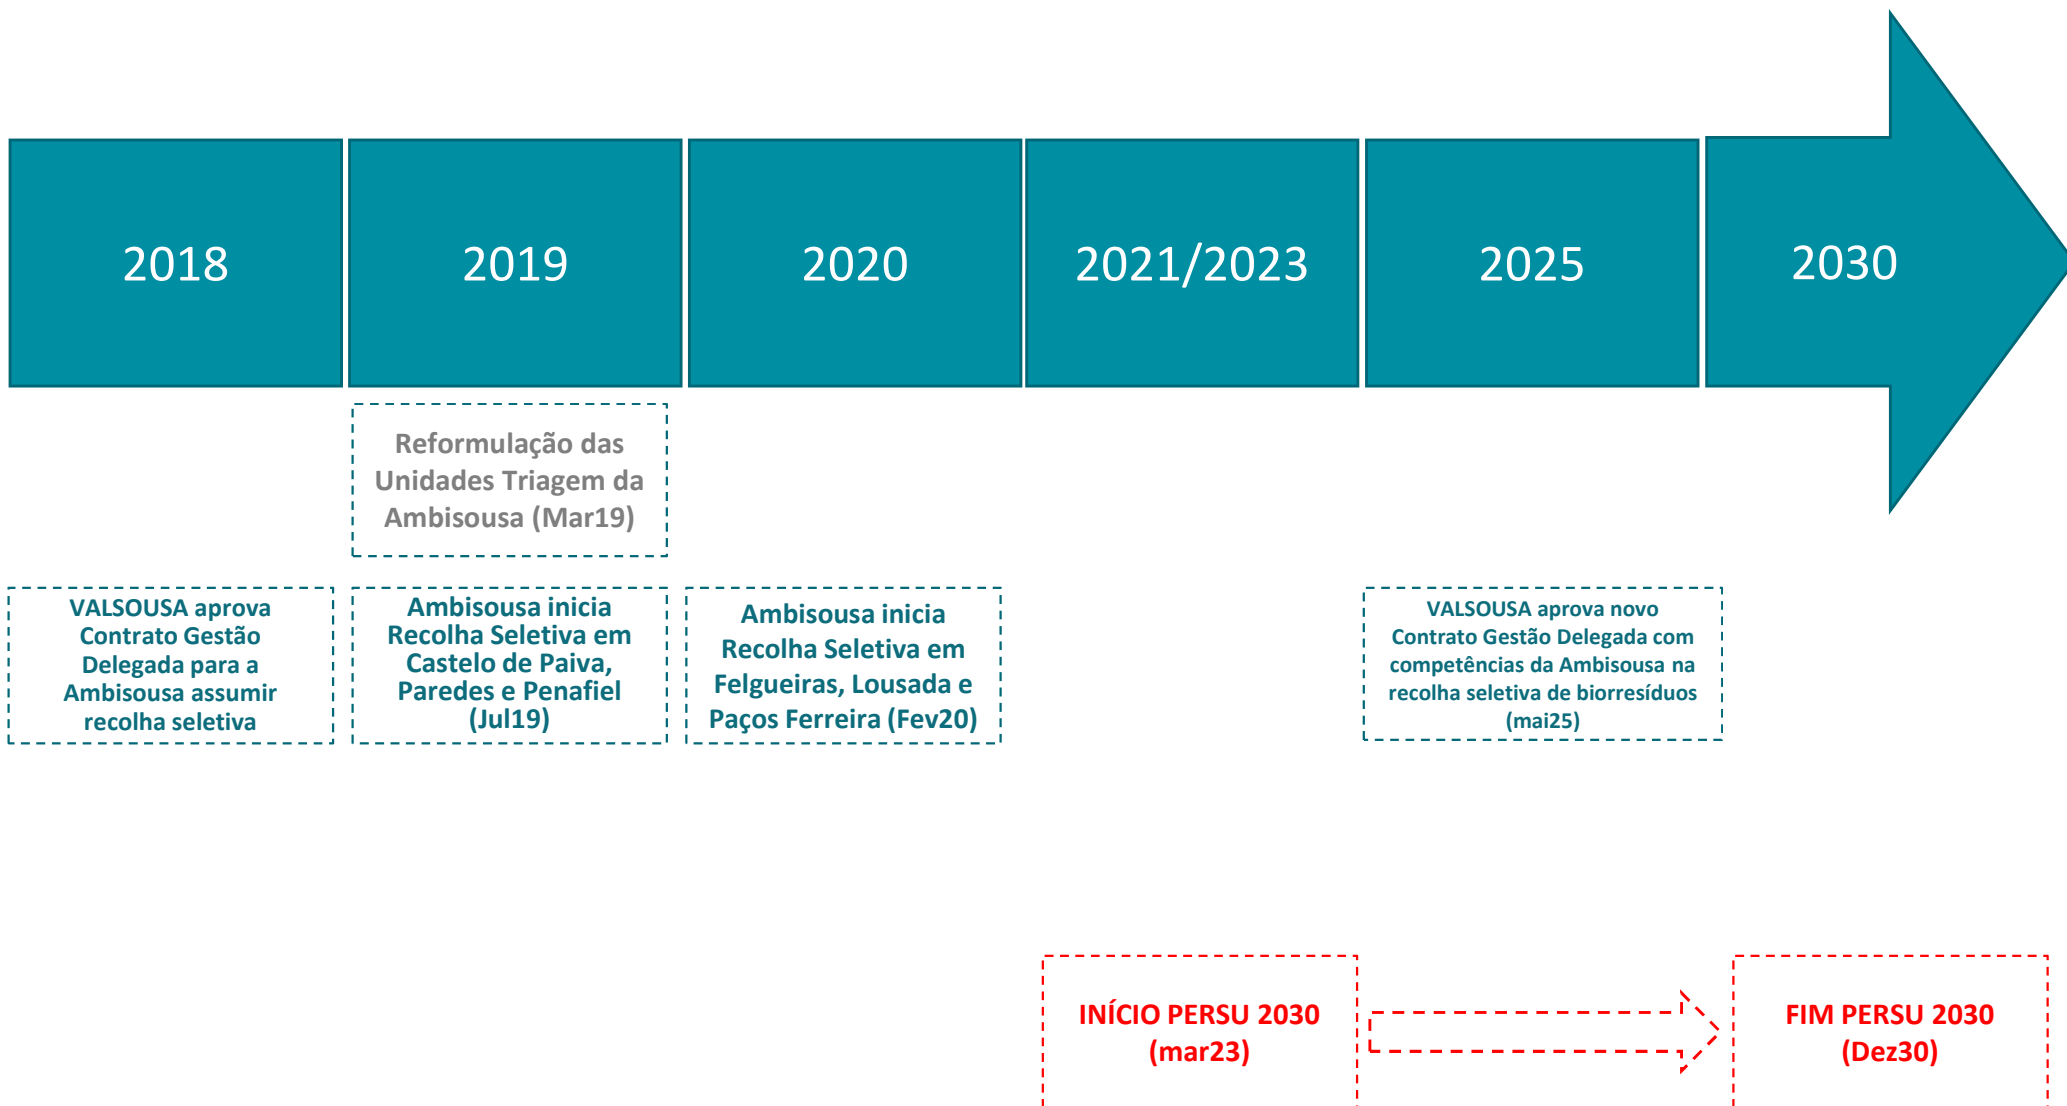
2018

2019

2020

2021/2023

2025

2030

Reformulação das Unidades Triagem da Ambisousa (Mar19)

VALSOUSA aprova Contrato Gestão Delegada para a Ambisousa assumir recolha seletiva

Ambisousa inicia Recolha Seletiva em Castelo de Paiva, Paredes e Penafiel (Jul19)

Ambisousa inicia Recolha Seletiva em Felgueiras, Lousada e Paços Ferreira (Fev20)

VALSOUSA aprova novo Contrato Gestão Delegada com competências da Ambisousa na recolha seletiva de biorresíduos (mai25)

INÍCIO PERSU 2030 (mar23)

FIM PERSU 2030 (Dez30)